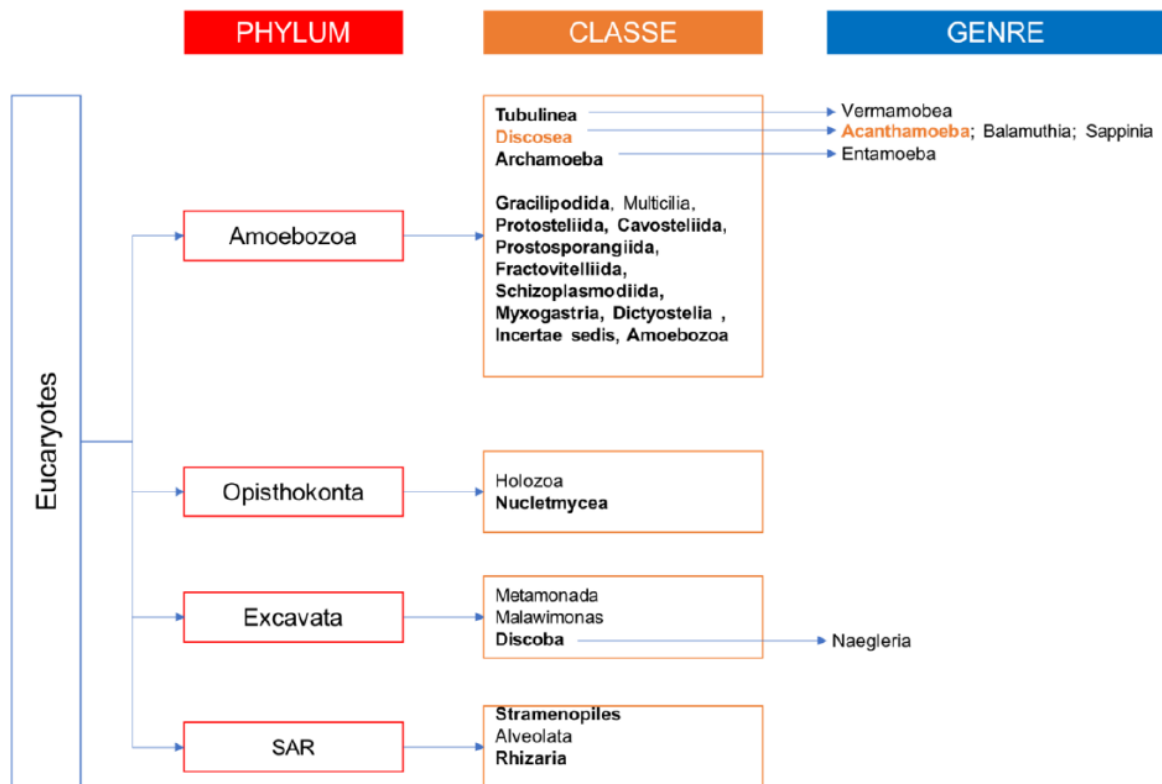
PHYLUM

CLASSE

GENRE

Eucaryotes

Amoebozoa

Tubulinea
Discosea
Archamoeba

Vermamobea
Acanthamoeba; Balamuthia; Sappinia
Entamoeba

Gracilipodida, Multicilia, Protosteliida, Cavosteliida, Prostosporangiida, Fractovitelliida, Schizoplasmodiida, Myxogastria, Dictyostelia , Incertae sedis, Amoebozoa

Opisthokonta

Holozoa
Nucletmycea

Excavata

Metamonada
Malawimonas
Discoba

Naegleria

SAR

Stramenopiles
Alveolata
Rhizaria